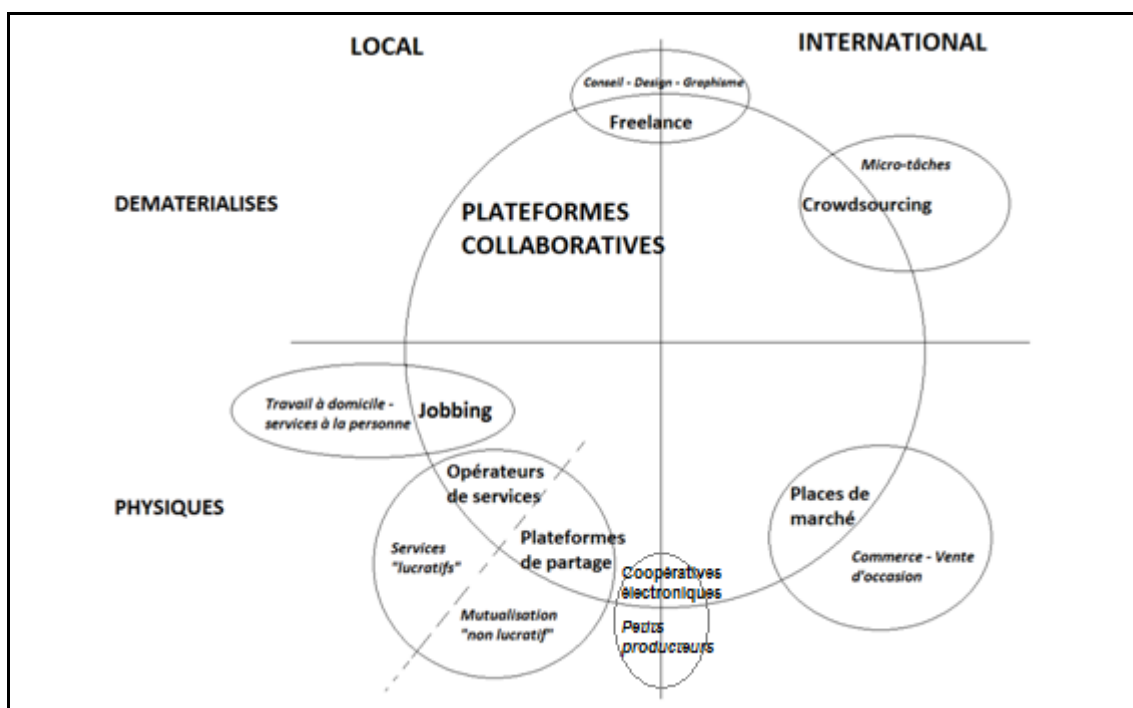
LOCAL

INTERNATIONAL

Conseil - Design - Graphisme

Freelance

Micro-tâches

Crowdsourcing

DEMATERIALISES

PLATEFORMES COLLABORATIVES

Travail à domicile - services à la personne

Jobbing

Opérateurs de services

PHYSIQUES

Places de marché

Services "lucratifs"

Plateformes de partage

Commerce - Vente d'occasion

Coopératives électroniques

Mutualisation "non lucratif"

Petits producteurs